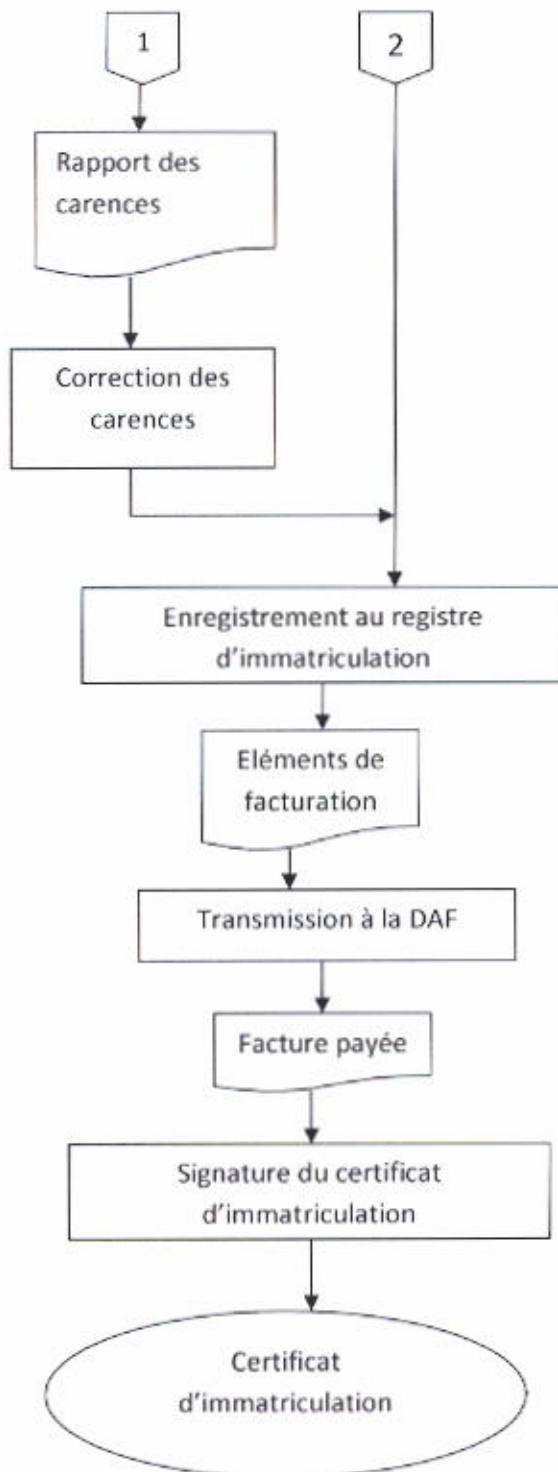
1

2

Rapport des carences

Correction des carences

Enregistrement au registre d'immatriculation

Eléments de facturation

Transmission à la DAF

Facture payée

Signature du certificat d'immatriculation

Certificat d'immatriculation